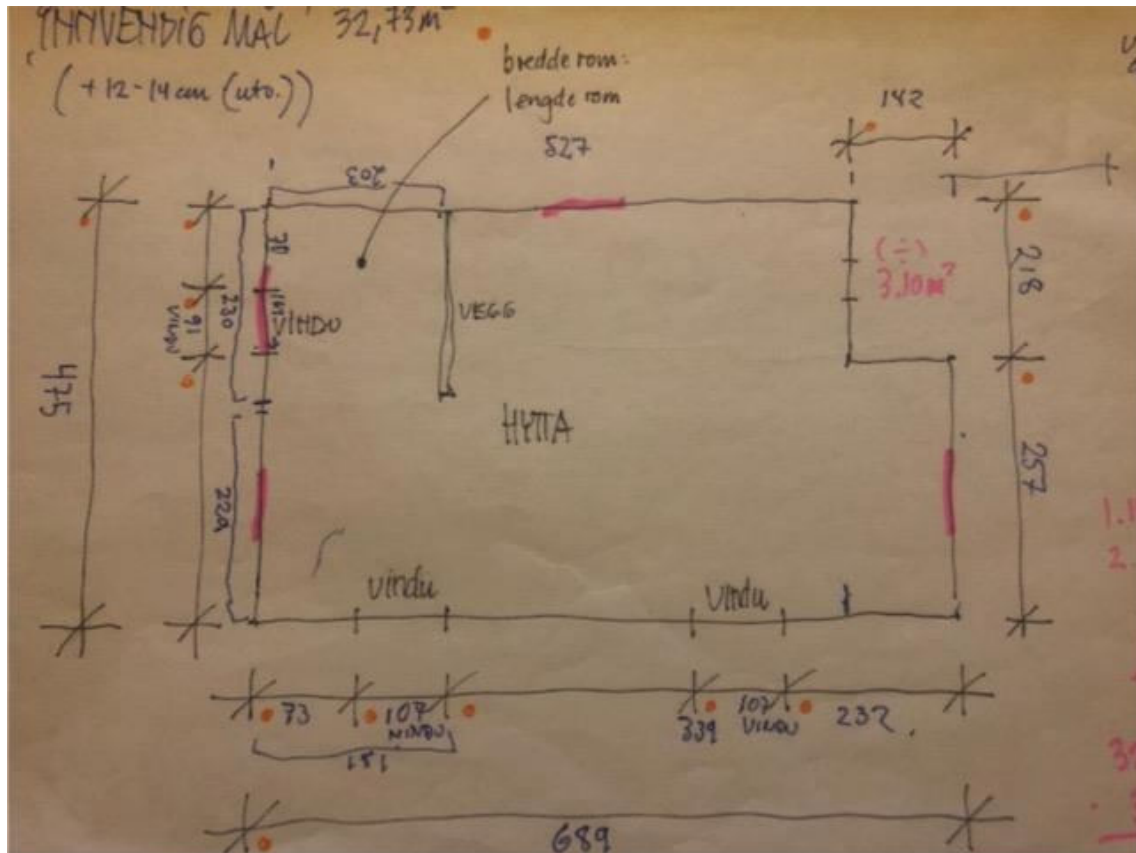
INNVENDIG MÅL 32,73 $m^2$

(+ 12 - 14 cm (uto.))

bredde rom:
lengde rom

142

527

203

30

230

91
VINDU

VINDU

VEGG

475

(÷)
3,10 $m^2$

218

HYTTA

257

224

vindu

vindu

73

107
VINDU

339

107
VINDU

232.

180

689

1.
2.